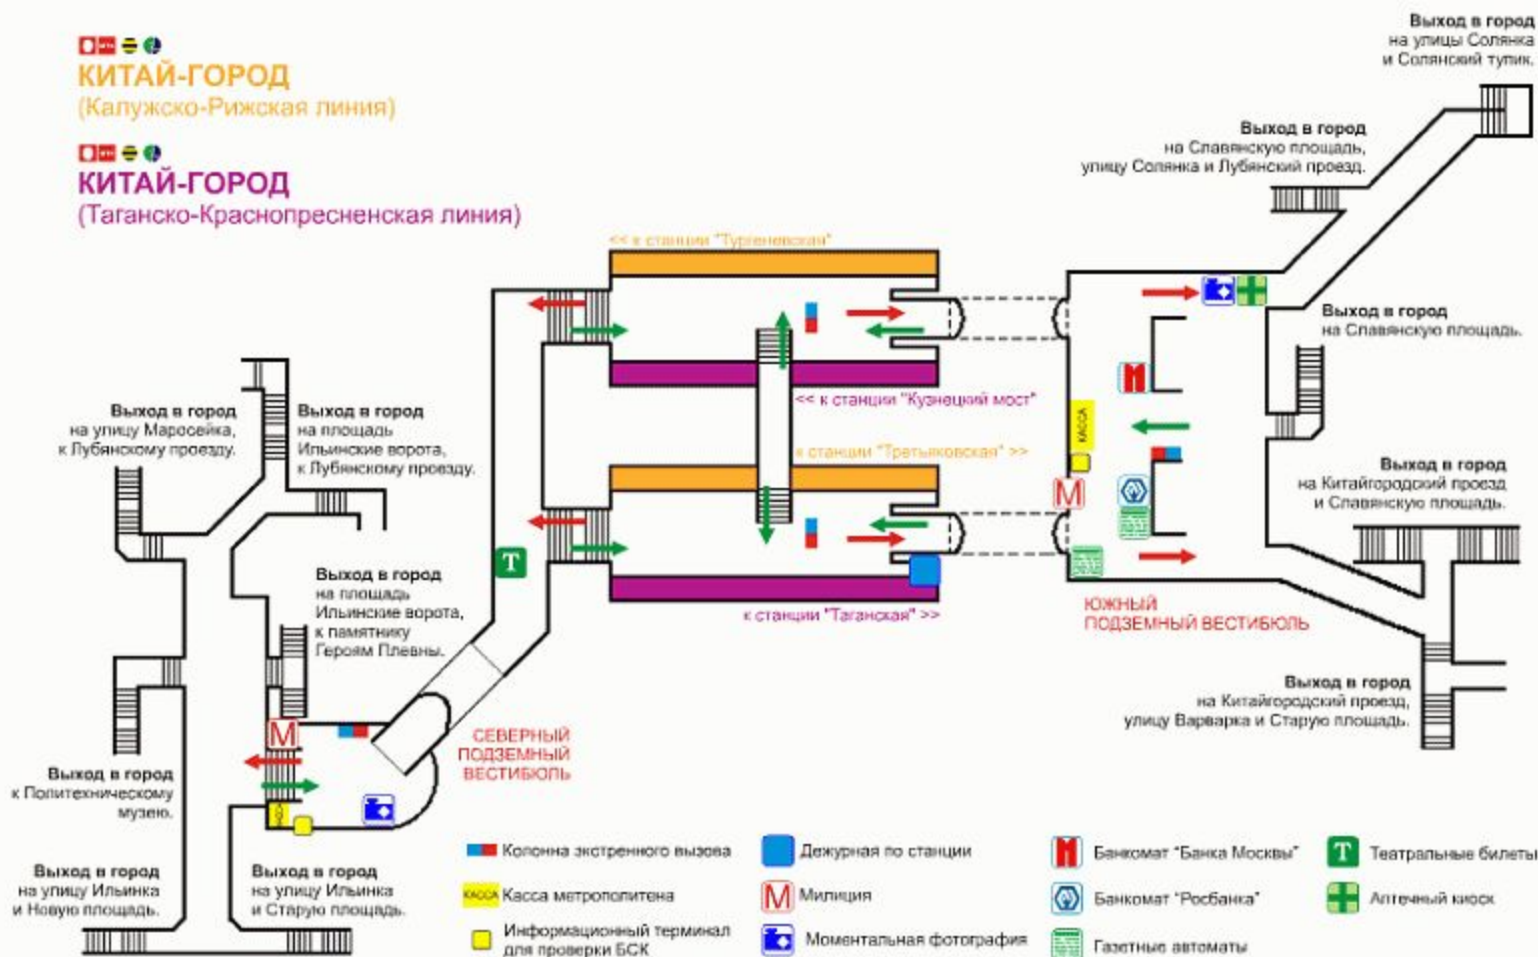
КИТАЙ-ГОРОД
(Калужско-Рижская линия)

КИТАЙ-ГОРОД
(Таганско-Краснопресненская линия)

<< к станции "Тургеневская"

<< к станции "Кузнецкий мост"

к станции "Третьяковская" >>

к станции "Таганская" >>

Выход в город
на улицы Солянка
и Солянский тупик.

Выход в город
на Славянскую площадь,
улицу Солянка и Лубянский проезд.

Выход в город
на Славянскую площадь.

Выход в город
на Китайгородский проезд
и Славянскую площадь.

Выход в город
на Китайгородский проезд,
улицу Варварка и Старую площадь.

ЮЖНЫЙ
ПОДЗЕМНЫЙ ВЕСТИБЮЛЬ

КАССА

Выход в город
на улицу Маросейка,
к Лубянскому проезду.

Выход в город
на площадь
Ильинские ворота,
к Лубянскому проезду.

Выход в город
на площадь
Ильинские ворота,
к памятнику
Героям Плевны.

СЕВЕРНЫЙ
ПОДЗЕМНЫЙ
ВЕСТИБЮЛЬ

Выход в город
к Политехническому
музею.

Выход в город
на улицу Ильинка
и Новую площадь.

Выход в город
на улицу Ильинка
и Старую площадь.

Колонна экстренного вызова
КАССА Касса метрополитена
Информационный терминал для проверки БСК
Дежурная по станции
Милиция
Моментальная фотография
Банкомат "Банка Москвы"
Банкомат "Росбанка"
Газетные автоматы
Театральные билеты
Аптечный киоск